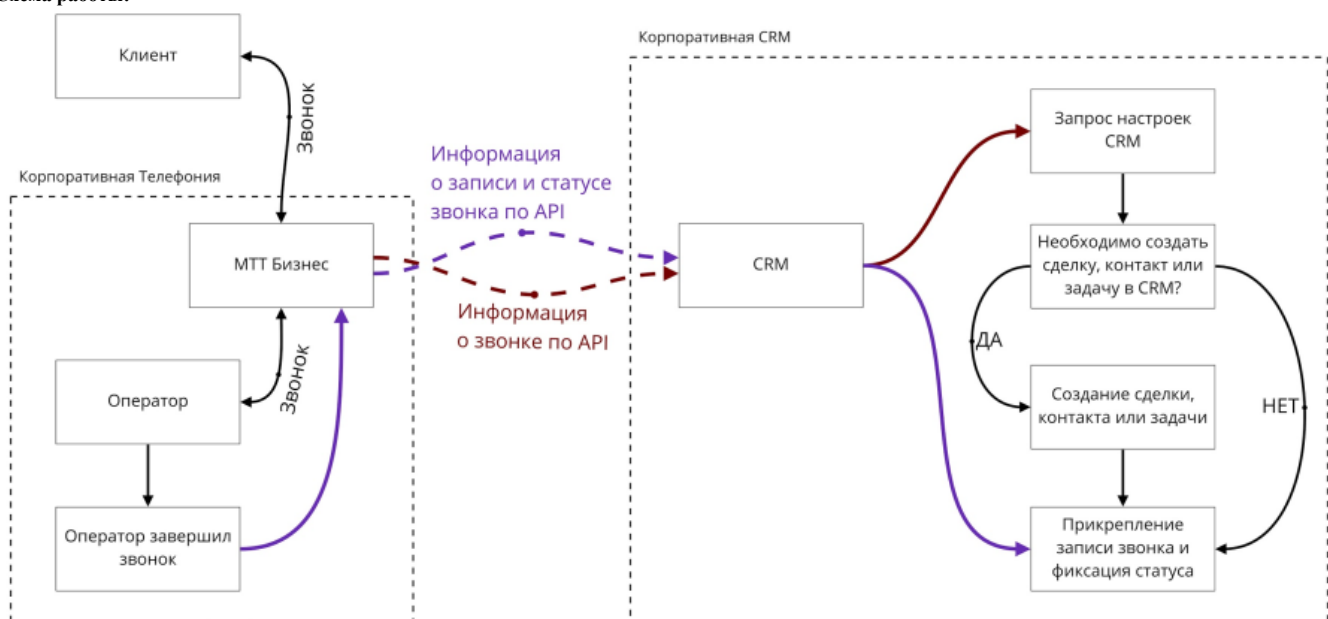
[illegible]

Клиент

Звонок

Корпоративная Телефония

МТТ Бизнес

Звонок

Оператор

Оператор завершил звонок

Информация о записи и статусе звонка по API

Информация о звонке по API

Корпоративная CRM

CRM

Запрос настроек CRM

Необходимо создать сделку, контакт или задачу в CRM?

ДА

НЕТ

Создание сделки, контакта или задачи

Прикрепление записи звонка и фиксация статуса